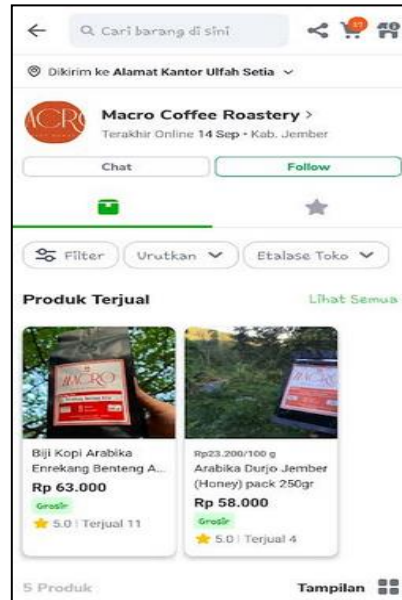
Cari barang di sini

Dikirim ke Alamat Kantor Ulfah Setia

Macro Coffee Roastery >

Terakhir Online 14 Sep • Kab. Jember

Chat

Follow

Filter

Urutkan

Etalase Toko

Produk Terjual

Lihat Semua

Biji Kopi Arabika Enrekang Benteng A...

Rp 63.000

Grosir

5.0 | Terjual 11

Rp23.200/100 g

Arabika Durjo Jember (Honey) pack 250gr

Rp 58.000

Grosir

5.0 | Terjual 4

5 Produk

Tampilan